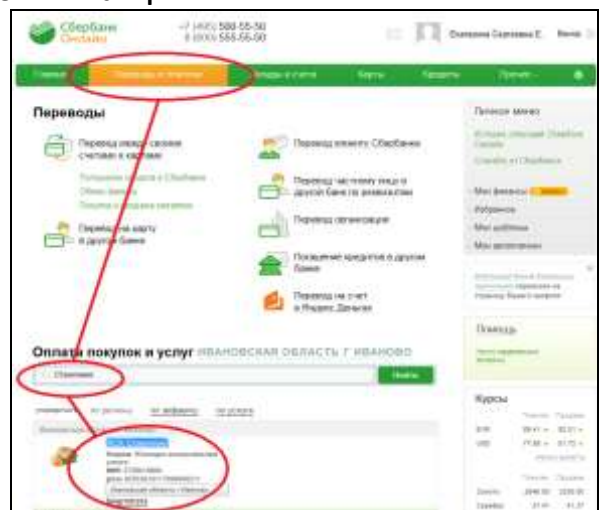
Сбербанк Онлайн

+7 (495) 500-55-50
8 (800) 555-55-50

Главная

Переводы и платежи

Вклады и счета

Карты

Кредиты

Прочее

Переводы

Перевод между своими счетами и картами

Погашение кредитов в Сбербанке

Обмен валюты

Покупка и продажа металлов

Перевод на карту в другом банке

Перевод клиенту Сбербанка

Перевод частному лицу в другой банк по реквизитам

Перевод организации

Погашение кредитов в другом банке

Перевод на счет в Яндекс.Деньгах

Оплата покупок и услуг ИВАНОВСКАЯ ОБЛАСТЬ Г ИВАНОВО

Стилнет

Найти

Личное меню

Мои финансы

Избранное

Мои шаблоны

Мои автоплатежи

Помощь

Курсы

EUR

USD